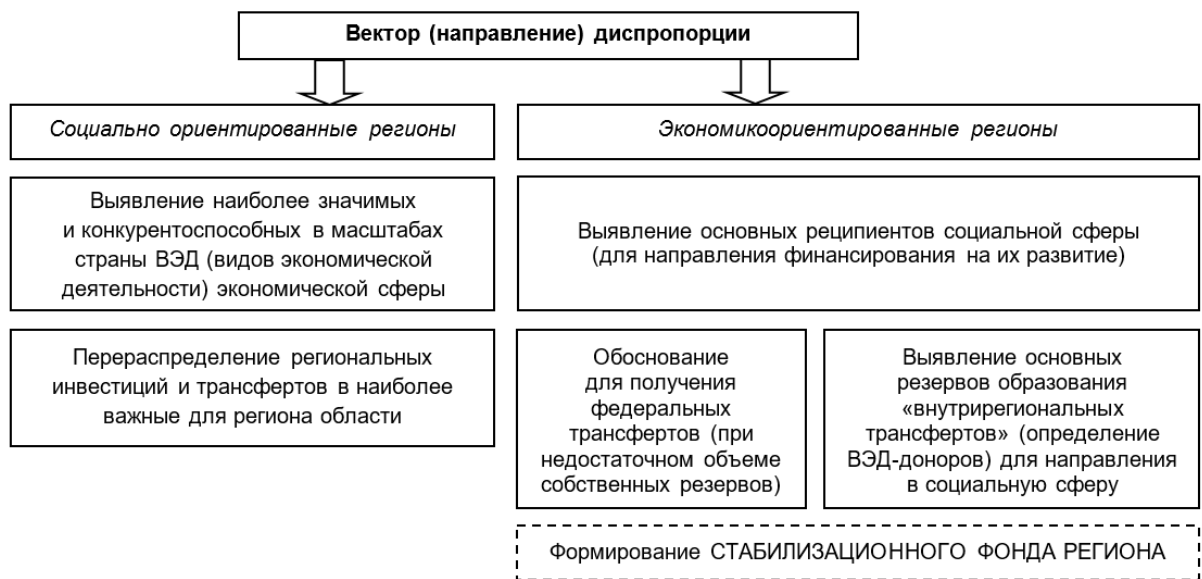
Вектор (направление) диспропорции

Социально ориентированные регионы

Выявление наиболее значимых и конкурентоспособных в масштабах страны ВЭД (видов экономической деятельности) экономической сферы

Перераспределение региональных инвестиций и трансфертов в наиболее важные для региона области

Экономикоориентированные регионы

Выявление основных реципиентов социальной сферы (для направления финансирования на их развитие)

Обоснование для получения федеральных трансфертов (при недостаточном объеме собственных резервов)

Выявление основных резервов образования «внутрирегиональных трансфертов» (определение ВЭД-доноров) для направления в социальную сферу

Формирование СТАБИЛИЗАЦИОННОГО ФОНДА РЕГИОНА